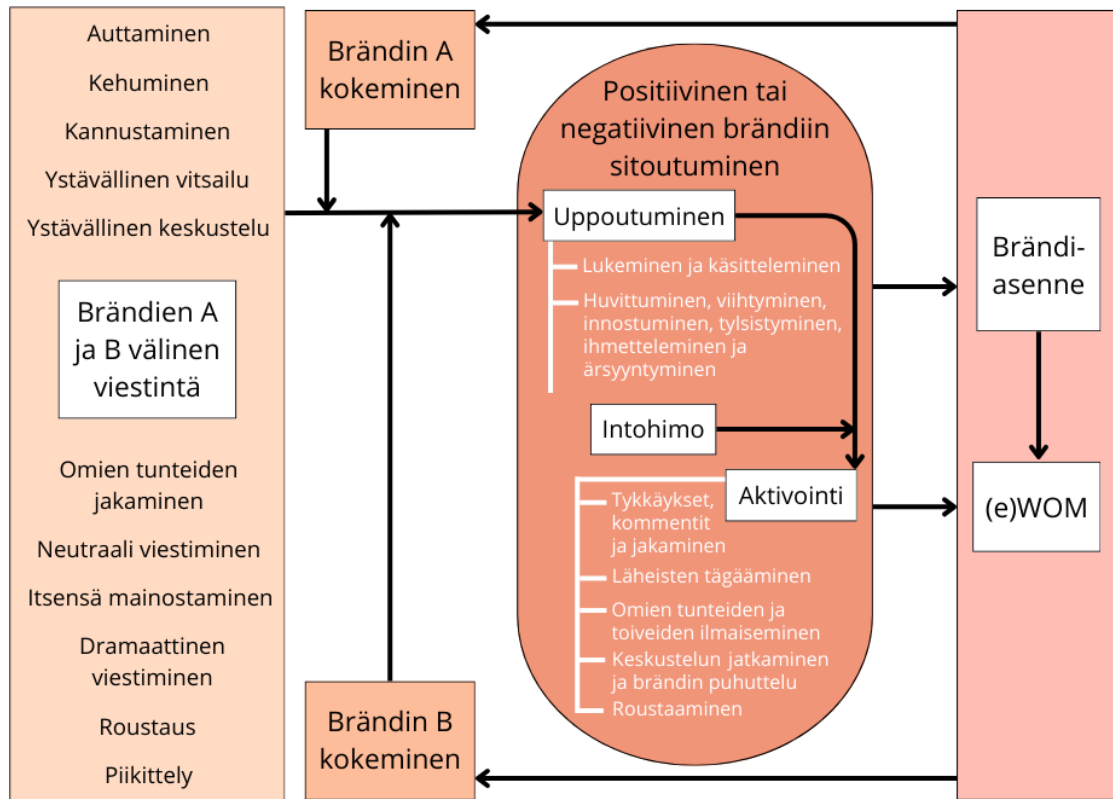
Auttaminen

Kehuminen

Kannustaminen

Ystävällinen vitsailu

Ystävällinen keskustelu

Brändien A ja B välinen viestintä

Omien tunteiden jakaminen

Neutraali viestiminen

Itsensä mainostaminen

Dramaattinen viestiminen

Roustaus

Piikittely

Brändin A kokeminen

Brändin B kokeminen

Positiivinen tai negatiivinen brändiin sitoutuminen

Uppoutuminen

Lukeminen ja käsitteleminen

Huvittuminen, viihtyminen, innostuminen, tylsistyminen, ihmetteleminen ja ärsyyntyminen

Intohimo

Aktivointi

Tykkäykset, kommentit ja jakaminen

Läheisten tägääminen

Omien tunteiden ja toiveiden ilmaiseminen

Keskustelun jatkaminen ja brändin puhuttelu

Roustaaminen

Brändi-asenne

(e)WOM